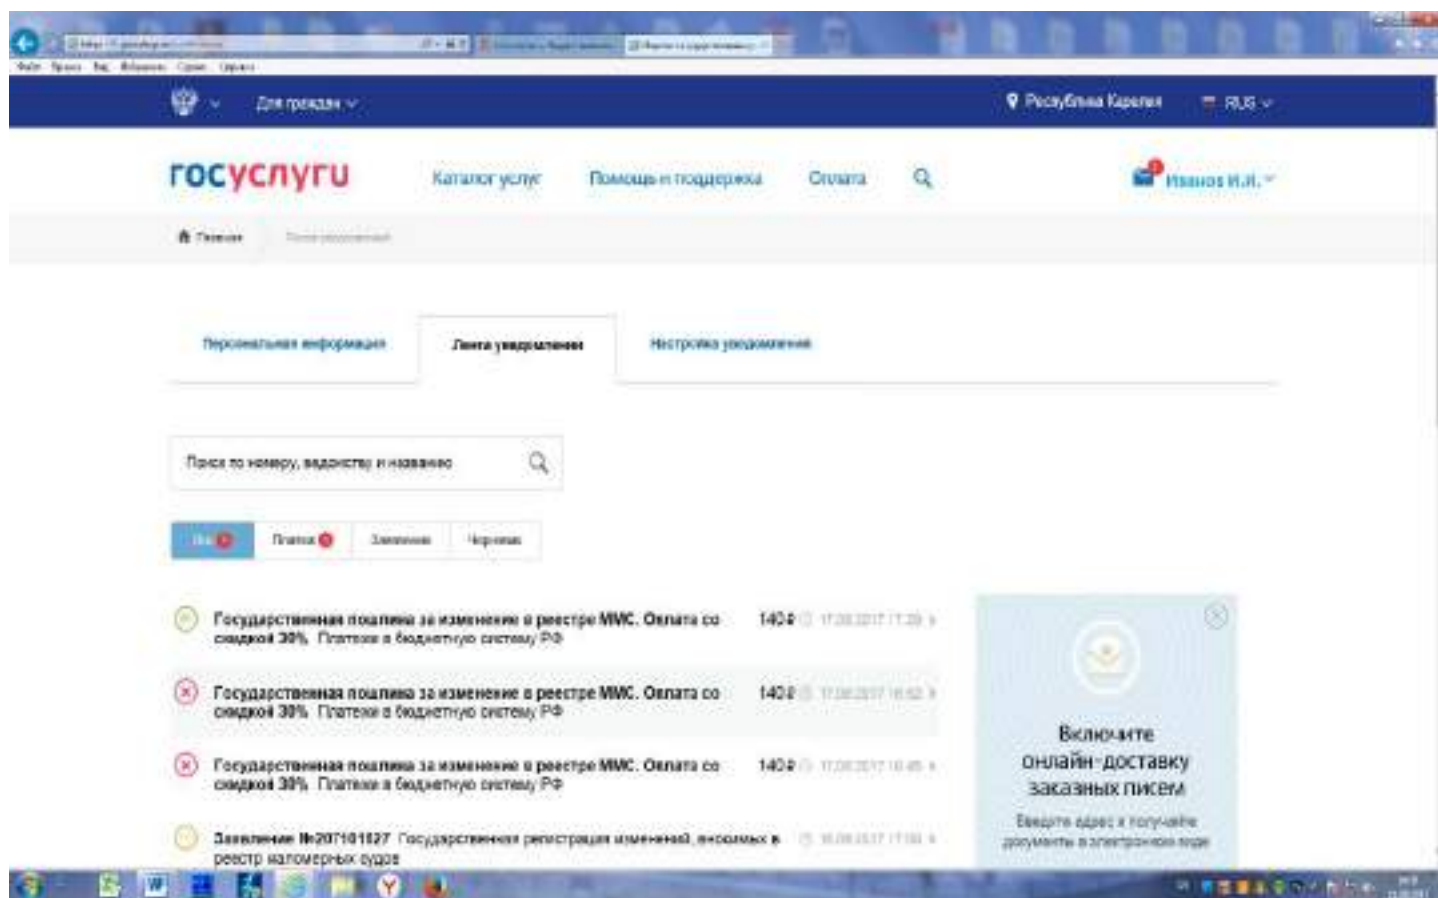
Для граждан

Республика Карелия RUS

госуслуги Каталог услуг Помощь и поддержка Оплата Иванов И.И.

Главная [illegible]

Персональная информация Лента уведомлений Настройка уведомлений

Поиск по номеру, ведомству и названию

Все Платежи Заявления Черновики

Государственная пошлина за изменение в реестре ММС. Оплата со скидкой 30% Платежи в бюджетную систему РФ 140₽ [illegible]

Государственная пошлина за изменение в реестре ММС. Оплата со скидкой 30% Платежи в бюджетную систему РФ 140₽ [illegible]

Государственная пошлина за изменение в реестре ММС. Оплата со скидкой 30% Платежи в бюджетную систему РФ 140₽ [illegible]

Заявление №207101827 Государственная регистрация изменений, вносимых в реестр маломерных судов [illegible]

Включите онлайн-доставку заказных писем

Введите адрес и получайте документы в электронном виде